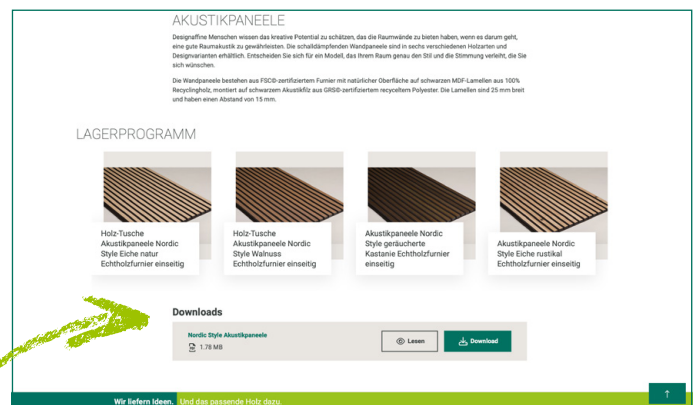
AKUSTIKPANEELE

Designaffine Menschen wissen das kreative Potential zu schätzen, das die Raumwände zu bieten haben, wenn es darum geht, eine gute Raumakustik zu gewährleisten. Die schalldämpfenden Wandpaneele sind in sechs verschiedenen Holzarten und Designvarianten erhältlich. Entscheiden Sie sich für ein Modell, das Ihrem Raum genau den Stil und die Stimmung verleiht, die Sie sich wünschen.

Die Wandpaneele bestehen aus FSC®-zertifiziertem Furnier mit natürlicher Oberfläche auf schwarzen MDF-Lamellen aus 100% Recyclingholz, montiert auf schwarzem Akustikfilz aus GRS®-zertifiziertem recyceltem Polyester. Die Lamellen sind 25 mm breit und haben einen Abstand von 15 mm.

LAGERPROGRAMM

Holz-Tusche Akustikpaneele Nordic Style Eiche natur Echtholzfurnier einseitig

Holz-Tusche Akustikpaneele Nordic Style Walnuss Echtholzfurnier einseitig

Akustikpaneele Nordic Style geräucherte Kastanie Echtholzfurnier einseitig

Akustikpaneele Nordic Style Eiche rustikal Echtholzfurnier einseitig

Downloads

Nordic Style Akustikpaneele

1.78 MB

Lesen

Download

Wir liefern Ideen. Und das passende Holz dazu.

↑